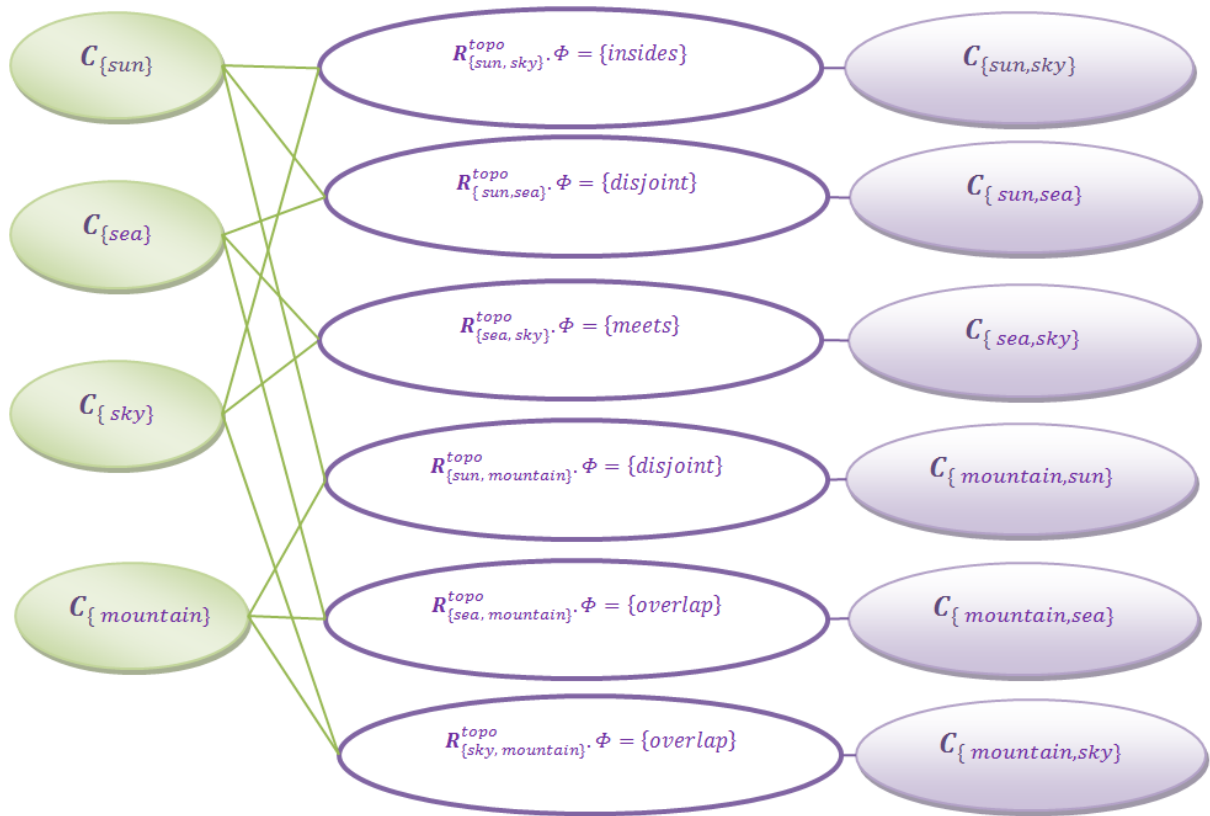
$C_{\{sun\}}$

$R^{topo}_{\{sun, sky\}}.\Phi = \{insides\}$

$C_{\{sun,sky\}}$

$R^{topo}_{\{sun,sea\}}.\Phi = \{disjoint\}$

$C_{\{sun,sea\}}$

$C_{\{sea\}}$

$R^{topo}_{\{sea, sky\}}.\Phi = \{meets\}$

$C_{\{sea,sky\}}$

$C_{\{sky\}}$

$R^{topo}_{\{sun, mountain\}}.\Phi = \{disjoint\}$

$C_{\{mountain,sun\}}$

$C_{\{mountain\}}$

$R^{topo}_{\{sea, mountain\}}.\Phi = \{overlap\}$

$C_{\{mountain,sea\}}$

$R^{topo}_{\{sky, mountain\}}.\Phi = \{overlap\}$

$C_{\{mountain,sky\}}$